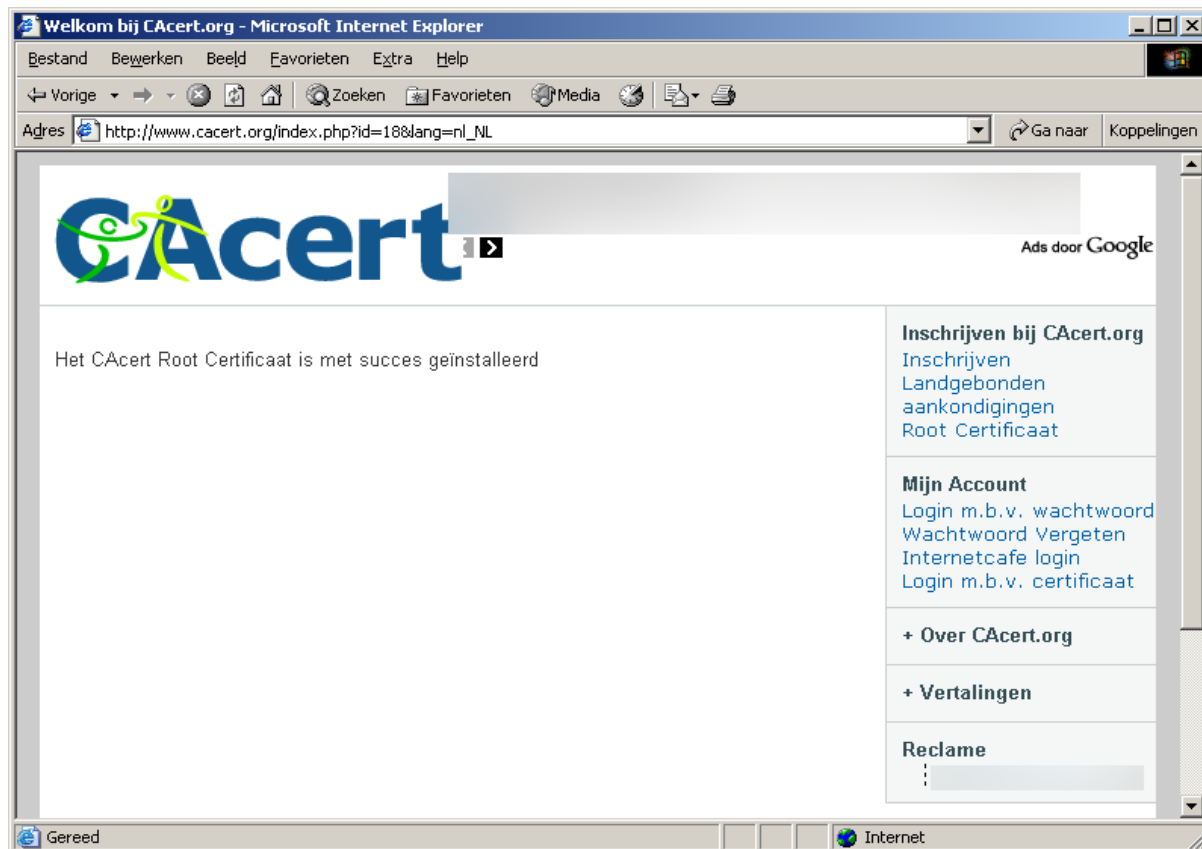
Welkom bij CAcert.org - Microsoft Internet Explorer

Bestand Bewerken Beeld Favorieten Extra Help

Vorige Zoeken Favorieten Media

Adres http://www.cacert.org/index.php?id=18&lang=nl_NL Ga naar Koppelingen

CAcert

Ads door Google

Het CAcert Root Certificaat is met succes geïnstalleerd

Inschrijven bij CAcert.org
Inschrijven
Landgebonden aankondigingen
Root Certificaat

Mijn Account
Login m.b.v. wachtwoord
Wachtwoord Vergeten
Internetcafe login
Login m.b.v. certificaat

+ Over CAcert.org

+ Vertalingen

Reclame

Gereed Internet